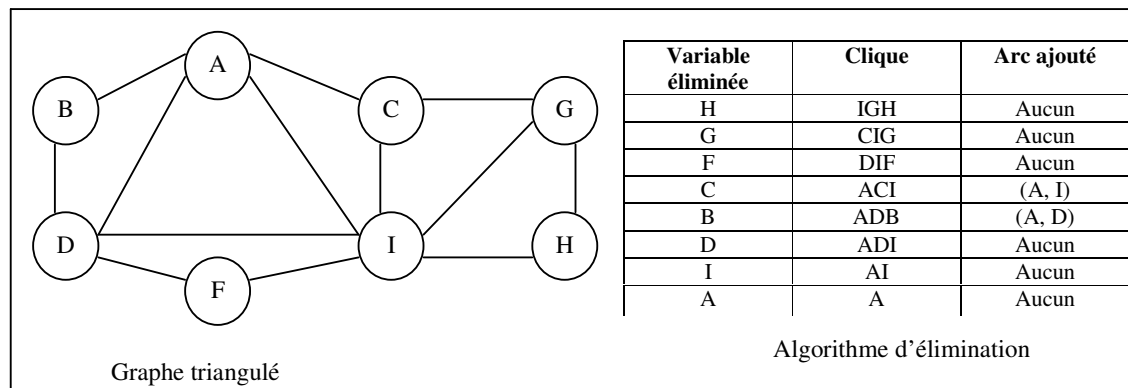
A
B
C
G
D
I
H
F

Graphe triangulé

| Variable éliminée | Clique | Arc ajouté |
|---|---|---|
| H | IGH | Aucun |
| G | CIG | Aucun |
| F | DIF | Aucun |
| C | ACI | (A, I) |
| B | ADB | (A, D) |
| D | ADI | Aucun |
| I | AI | Aucun |
| A | A | Aucun |

Algorithme d'élimination